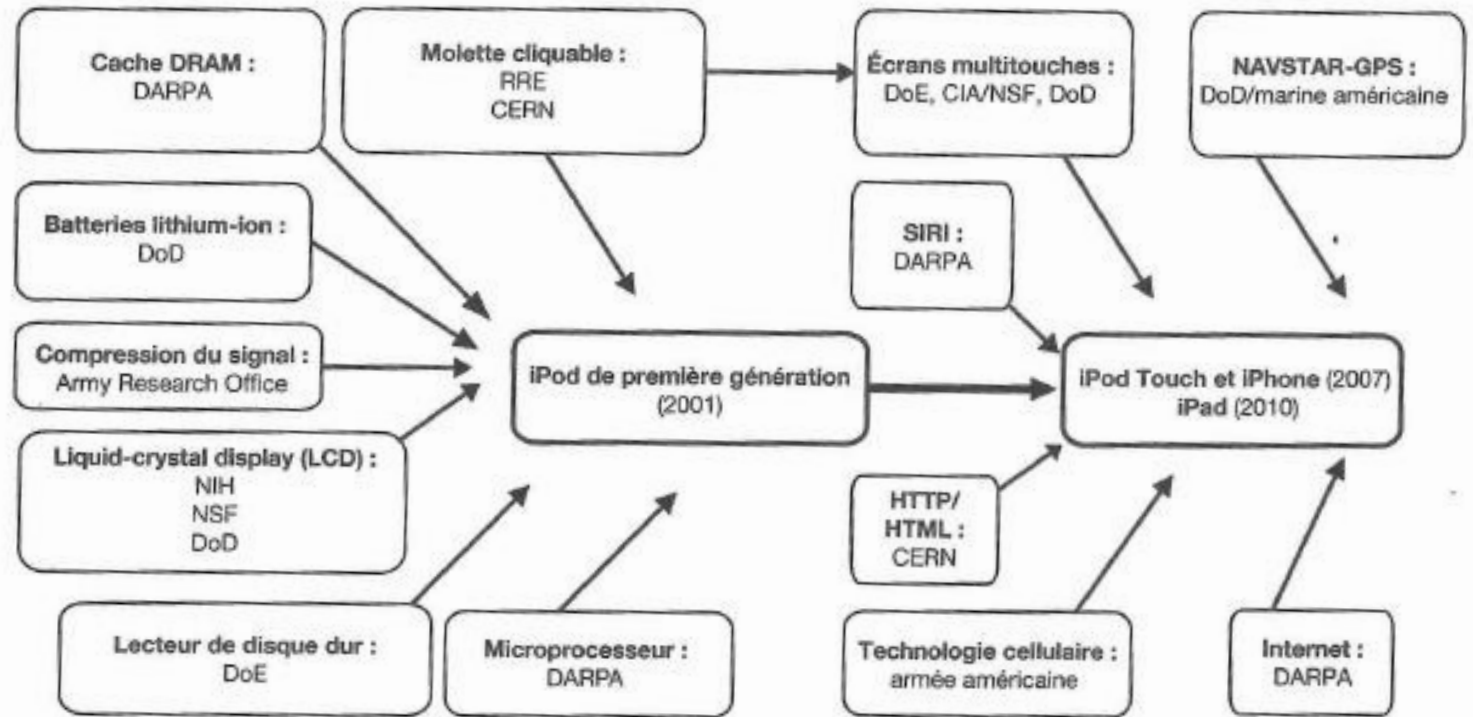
Cache DRAM :
DARPA

Molette cliquable :
RRE
CERN

Écrans multitouches :
DoE, CIA/NSF, DoD

NAVSTAR-GPS :
DoD/marine américaine

Batteries lithium-ion :
DoD

SIRI :
DARPA

Compression du signal :
Army Research Office

iPod de première génération
(2001)

iPod Touch et iPhone (2007)
iPad (2010)

Liquid-crystal display (LCD) :
NIH
NSF
DoD

HTTP/
HTML :
CERN

Lecteur de disque dur :
DoE

Microprocesseur :
DARPA

Technologie cellulaire :
armée américaine

Internet :
DARPA